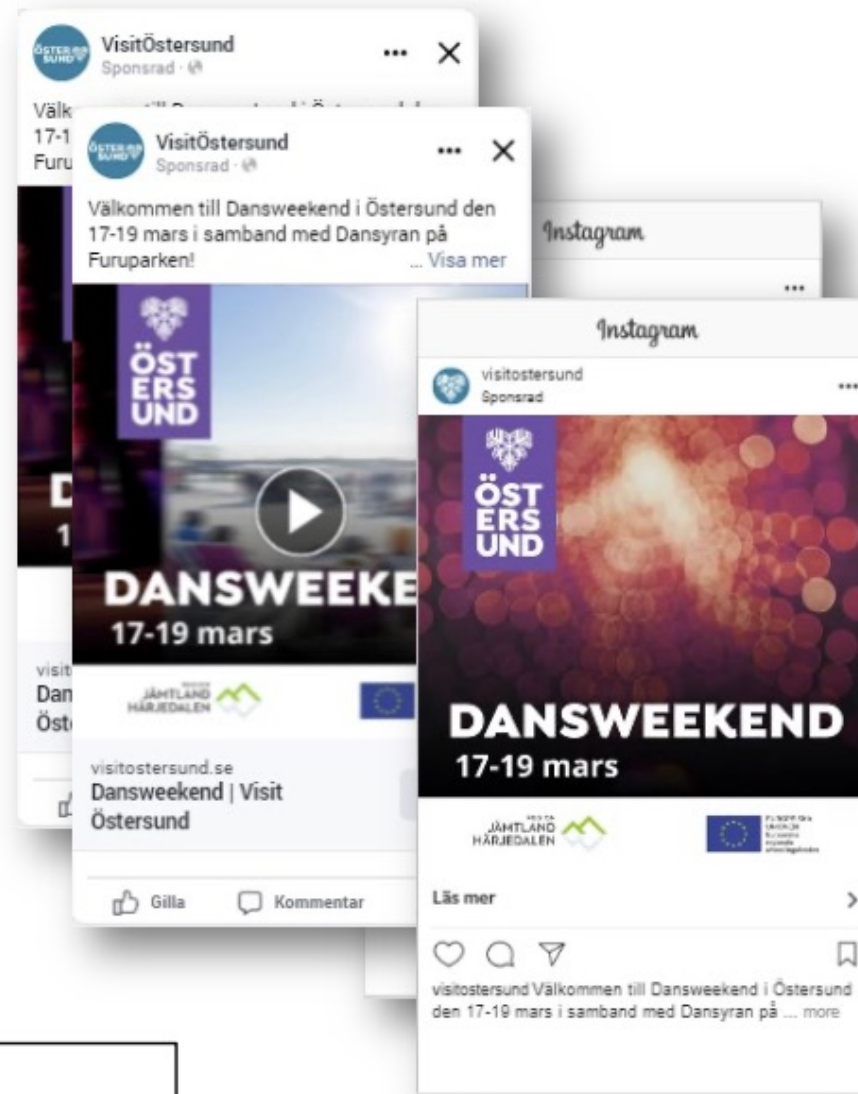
VisitÖstersund
Sponsrad ·

Välk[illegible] till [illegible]
17-1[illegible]
Furu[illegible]

D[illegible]
1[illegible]

visit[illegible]
Dan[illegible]
Öst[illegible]

VisitÖstersund
Sponsrad ·

Välkommen till Dansweekend i Östersund den 17-19 mars i samband med Dansyran på Furuparken! ... Visa mer

ÖST
ERS
UND

DANSWEEKE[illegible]
17-19 mars

JÄMTLAND
HÄRJEDALEN

visitostersund.se
Dansweekend | Visit Östersund

Gilla
Kommentar

Instagram

Instagram

visitostersund
Sponsrad

ÖST
ERS
UND

DANSWEEKEND
17-19 mars

JÄMTLAND
HÄRJEDALEN

Läs mer

visitostersund Välkommen till Dansweekend i Östersund den 17-19 mars i samband med Dansyran på ... more